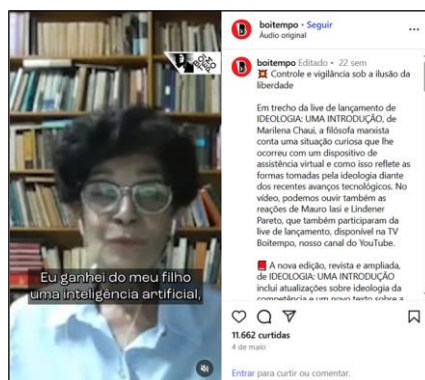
boitempo • Seguir
Áudio original

boitempo Editado • 22 sem
Controle e vigilância sob a ilusão da liberdade

Em trecho da live de lançamento de IDEOLOGIA: UMA INTRODUÇÃO, de Marilena Chaui, a filósofa marxista conta uma situação curiosa que lhe ocorreu com um dispositivo de assistência virtual e como isso reflete as formas tomadas pela ideologia diante dos recentes avanços tecnológicos. No vídeo, podemos ouvir também as reações de Mauro Iasi e Lindener Pareto, que também participaram da live de lançamento, disponível na TV Boitempo, nosso canal do YouTube.

A nova edição, revista e ampliada, de IDEOLOGIA: UMA INTRODUÇÃO inclui atualizações sobre ideologia da competência e um novo texto sobre a

Eu ganhei do meu filho uma inteligência artificial,

11.662 curtidas
4 de maio

Entrar para curtir ou comentar.